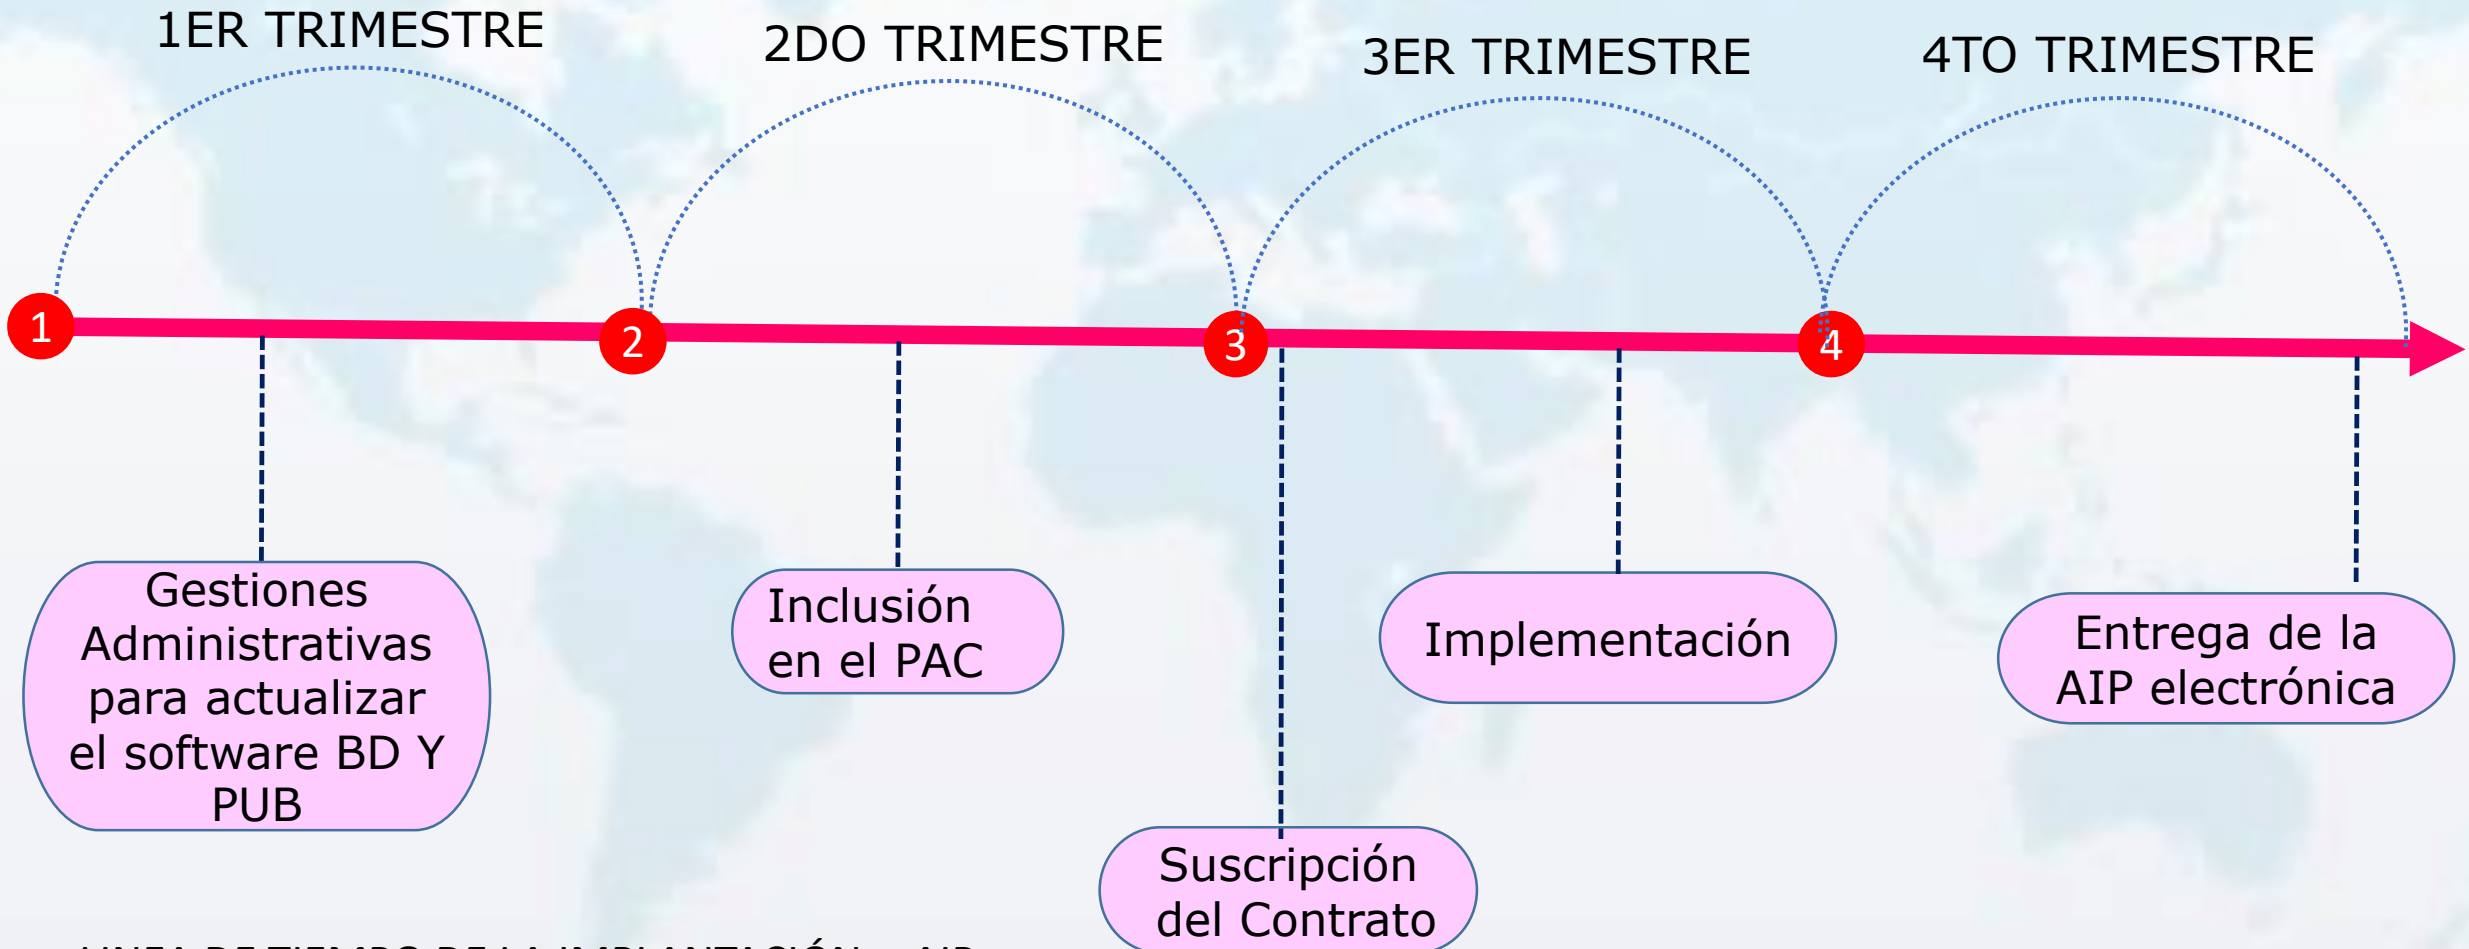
1ER TRIMESTRE

2DO TRIMESTRE

3ER TRIMESTRE

4TO TRIMESTRE

1

2

3

4

Gestiones Administrativas para actualizar el software BD Y PUB

Inclusión en el PAC

Suscripción del Contrato

Implementación

Entrega de la AIP electrónica

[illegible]